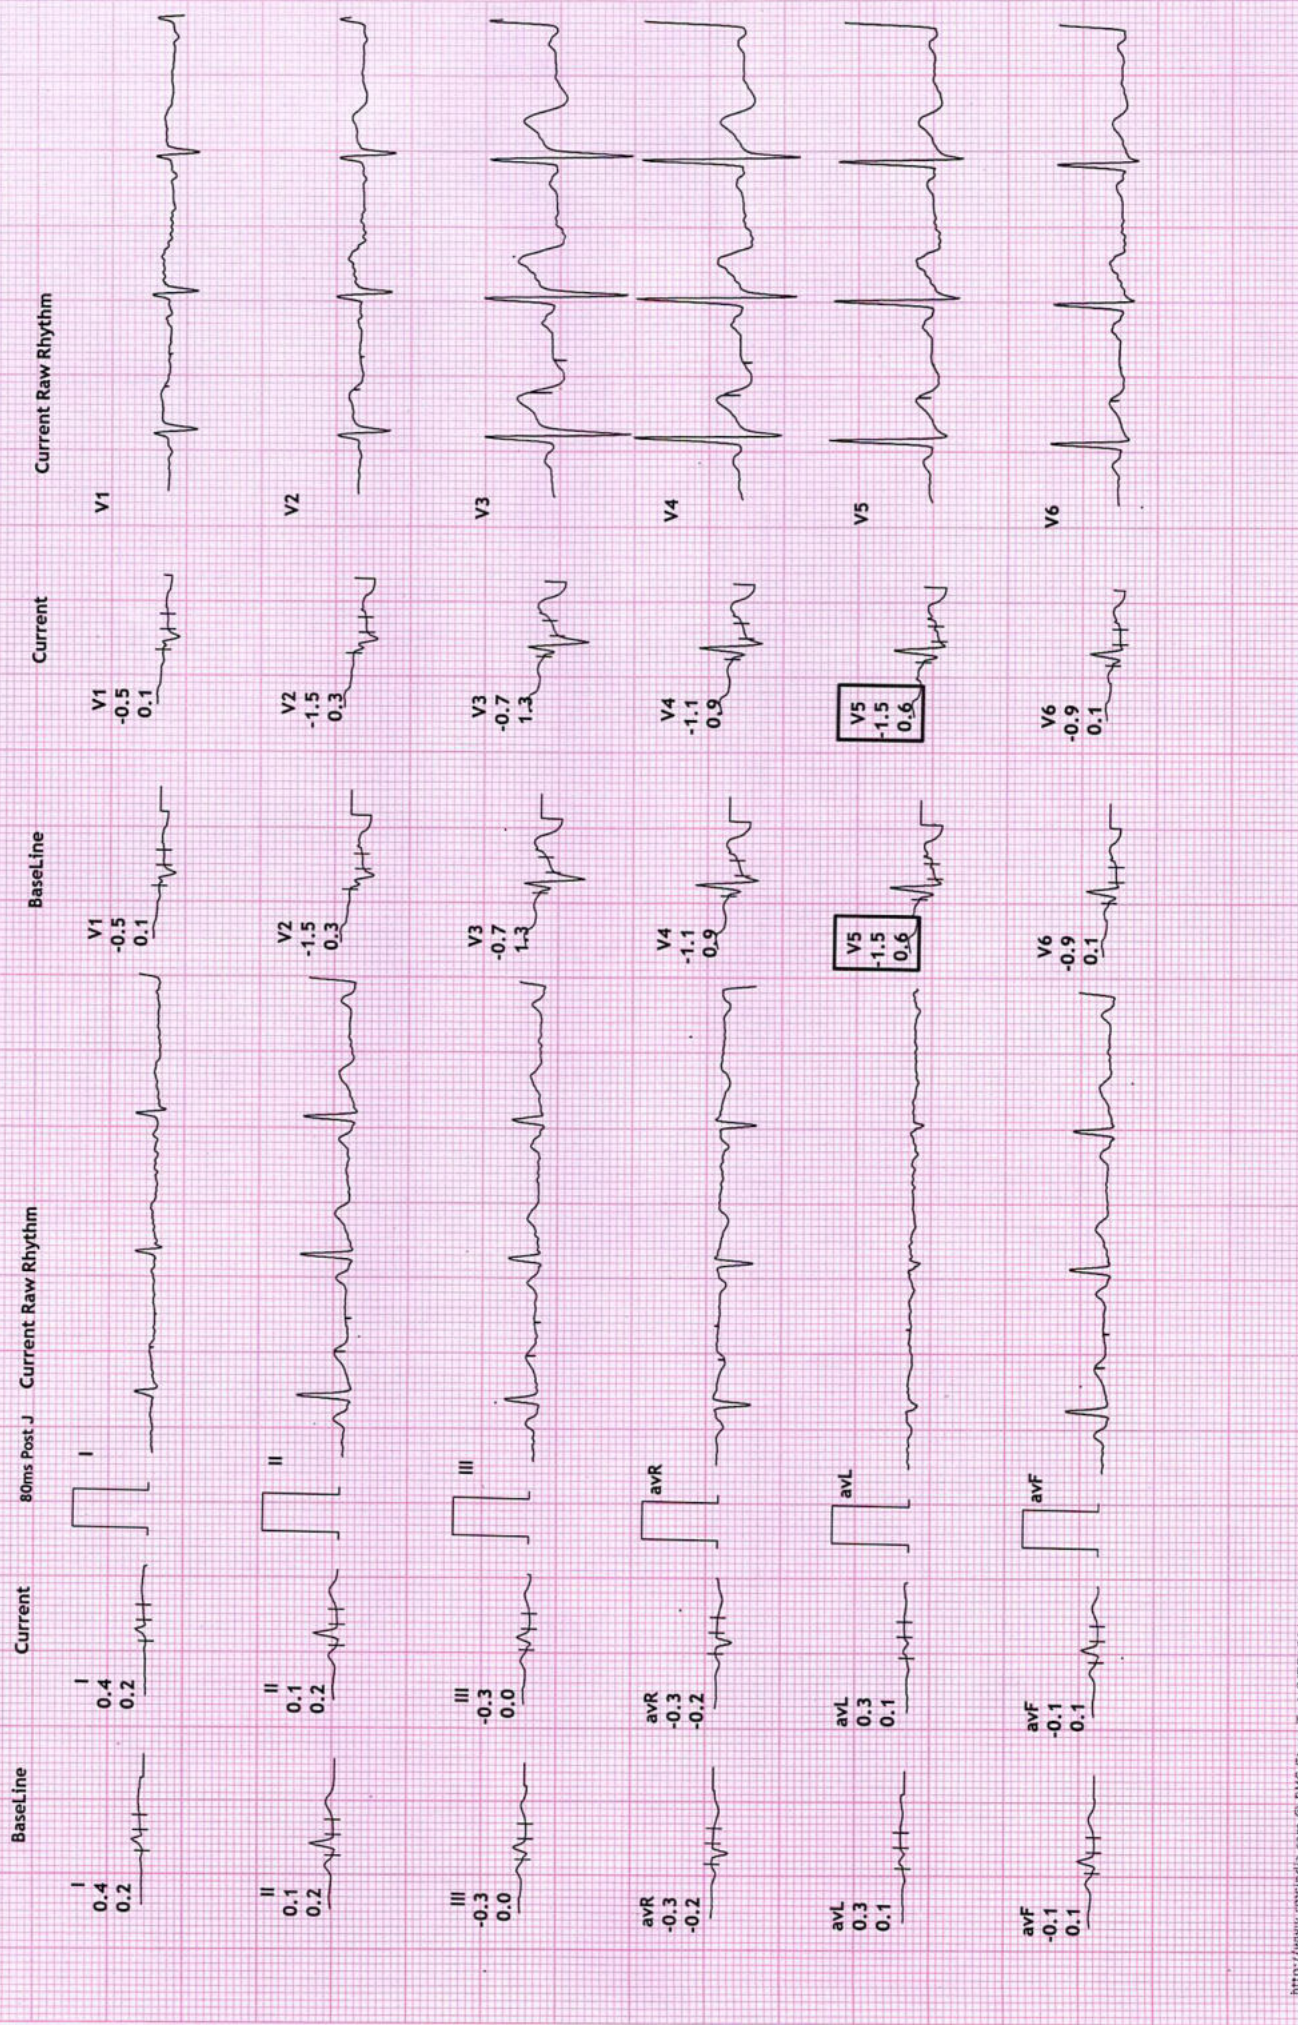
BaseLine

I
0.4
0.2

II
0.1
0.2

III
-0.3
0.0

avR
-0.3
-0.2

avL
0.3
0.1

avF
-0.1
0.1

Current

I
0.4
0.2

II
0.1
0.2

III
-0.3
0.0

avR
-0.3
-0.2

avL
0.3
0.1

avF
-0.1
0.1

80ms Post J

Current Raw Rhythm

I

II

III

avR

avL

avF

BaseLine

V1
-0.5
0.1

V2
-1.5
0.3

V3
-0.7
1.3

V4
-1.1
0.9

V5
-1.5
0.6

V6
-0.9
0.1

Current

V1
-0.5
0.1

V2
-1.5
0.3

V3
-0.7
1.3

V4
-1.1
0.9

V5
-1.5
0.6

V6
-0.9
0.1

Current Raw Rhythm

V1

V2

V3

V4

V5

V6

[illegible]